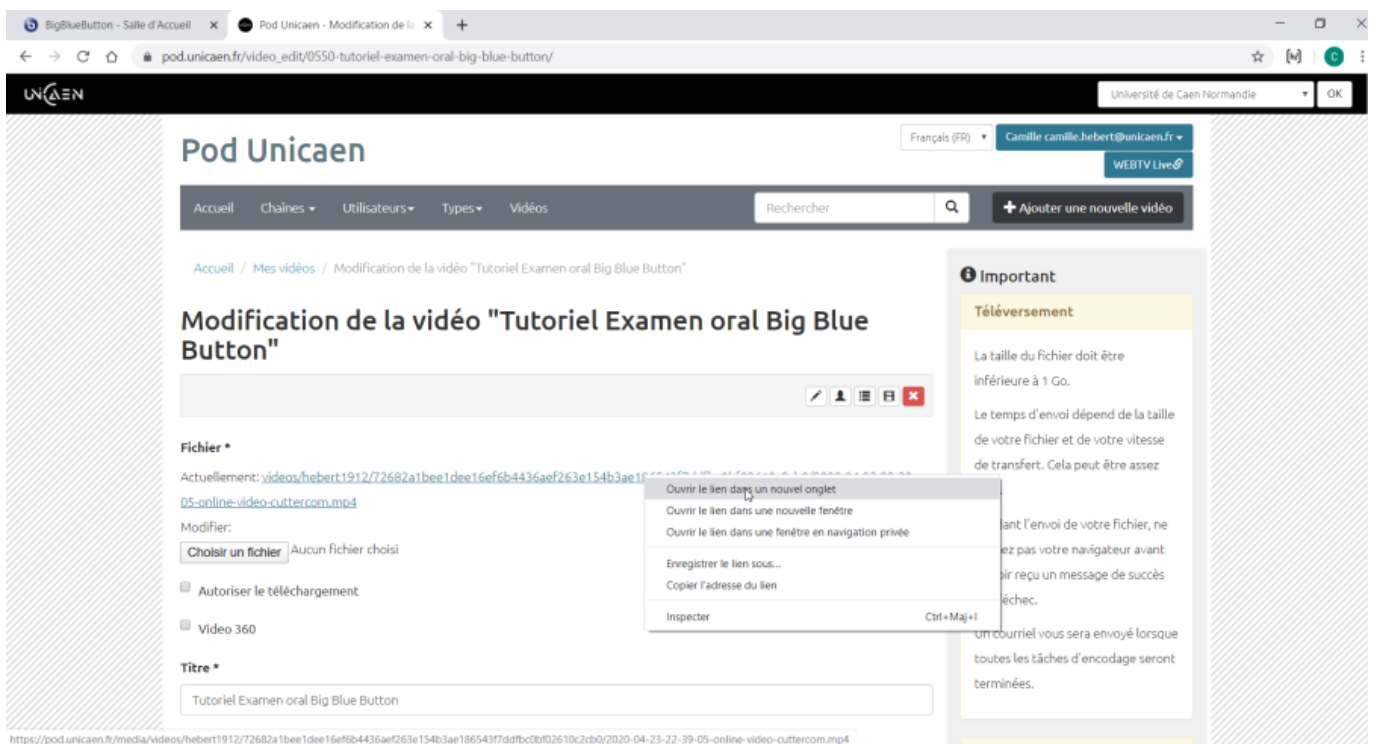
BigBlueButton - Salle d'Accueil × Pod Unicaen - Modification de la × +

pod.unicaen.fr/video_edit/0550-tutoriel-examen-oral-big-blue-button/

UNICAEN

Université de Caen Normandie OK

Pod Unicaen

Français (FR) Camille camille.hebert@unicaen.fr

WEBTV Live

Accueil Chaînes Utilisateurs Types Vidéos Rechercher + Ajouter une nouvelle vidéo

Accueil / Mes vidéos / Modification de la vidéo "Tutoriel Examen oral Big Blue Button"

Modification de la vidéo "Tutoriel Examen oral Big Blue Button"

Fichier *

Actuellement: videos/hebert1912/72682a1bee1dee16ef6b4436aef263e154b3ae1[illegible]05-online-video-cuttercom.mp4

Modifier:

Choisir un fichier Aucun fichier choisi

Autoriser le téléchargement

Video 360

Titre *

Tutoriel Examen oral Big Blue Button

Ouvrir le lien dans un nouvel onglet
Ouvrir le lien dans une nouvelle fenêtre
Ouvrir le lien dans une fenêtre en navigation privée
Enregistrer le lien sous...
Copier l'adresse du lien
Inspecter Ctrl+Maj+I

Important

Téléversement

La taille du fichier doit être inférieure à 1 Go.

Le temps d'envoi dépend de la taille de votre fichier et de votre vitesse de transfert. Cela peut être assez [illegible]

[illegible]ant l'envoi de votre fichier, ne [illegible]ez pas votre navigateur avant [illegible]oir reçu un message de succès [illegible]échec.

Un courriel vous sera envoyé lorsque toutes les tâches d'encodage seront terminées.

https://pod.unicaen.fr/media/videos/hebert1912/72682a1bee1dee16ef6b4436aef263e154b3ae186543f7ddfbc0bf02610c2cb0/2020-04-23-22-39-05-online-video-cuttercom.mp4